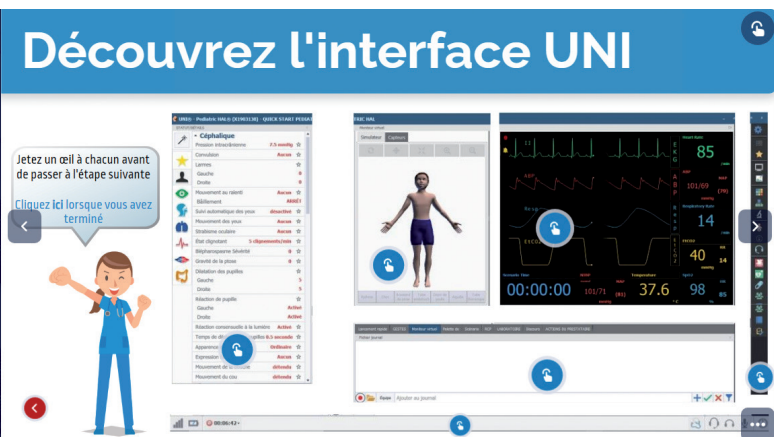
Découvrez l'interface UNI

Jetez un œil à chacun avant de passer à l'étape suivante

Cliquez ici lorsque vous avez terminé

UNI - Pediatric HAL® (S3005) - QUICK START PEDIA

Céphalique

Pression intracrânienne 7.5 mmHg
Convulsion Aucun
Larmes
Gauche 0
Droite 0
Mouvement au ralenti Aucun
Bâillement ARRÊT
Suivi automatique des yeux désactivé
Mouvement des yeux Aucun
Strabisme oculaire Aucun
État clignotant 5 clignements/min
Blépharospasme Sévérité 0
Gravité de la ptose 0
Dilatation des pupilles
Gauche 5
Droite 5
Réaction de pupille
Gauche Activé
Droite Activé
Réaction consensuelle à la lumière Activé
Temps de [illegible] pilles 0.5 seconde
Apparence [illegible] Ordinaire
Expression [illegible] Aucun
Mouvement de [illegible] défendu
Mouvement du cou défendu

DIC HAL
Simulateur Capteurs

ECG
ABP
SpO2
Resp

Heart Rate 85
ABP 101/69 (79)
Respiratory Rate 14
EtCO2 40
Scenario Time 00:00:00
NIBP 101/71 (81)
Temperature 37.6
SpO2 98

Fichier Journal
Ajouter au journal

00:06:42